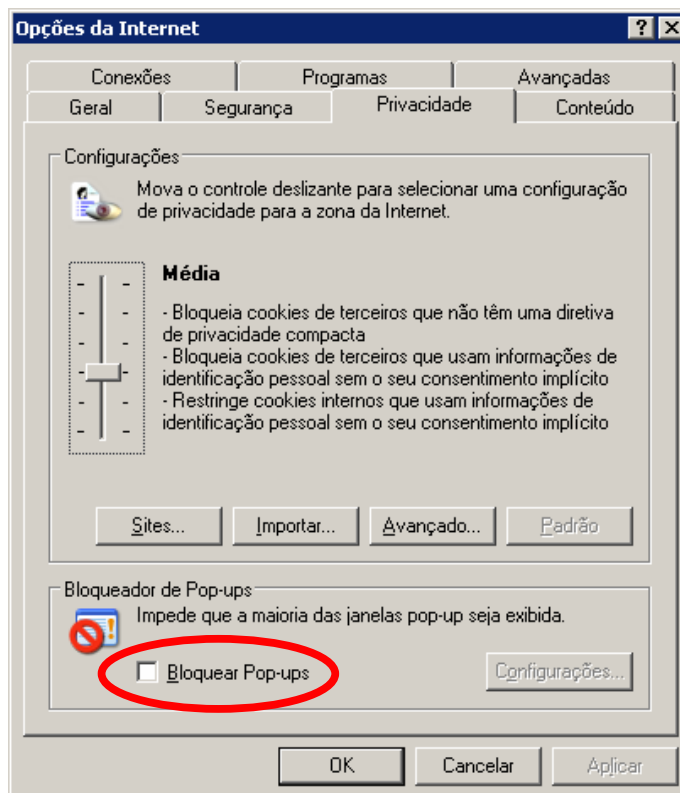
Opções da Internet
?
Conexões
Programas
Avançadas
Geral
Segurança
Privacidade
Conteúdo
Configurações
Mova o controle deslizante para selecionar uma configuração de privacidade para a zona da Internet.
Média
- Bloqueia cookies de terceiros que não têm uma diretiva de privacidade compacta
- Bloqueia cookies de terceiros que usam informações de identificação pessoal sem o seu consentimento implícito
- Restringe cookies internos que usam informações de identificação pessoal sem o seu consentimento implícito
Sites...
Importar...
Avançado...
Padrão
Bloqueador de Pop-ups
Impede que a maioria das janelas pop-up seja exibida.
Bloquear Pop-ups
Configurações...
OK
Cancelar
Aplicar